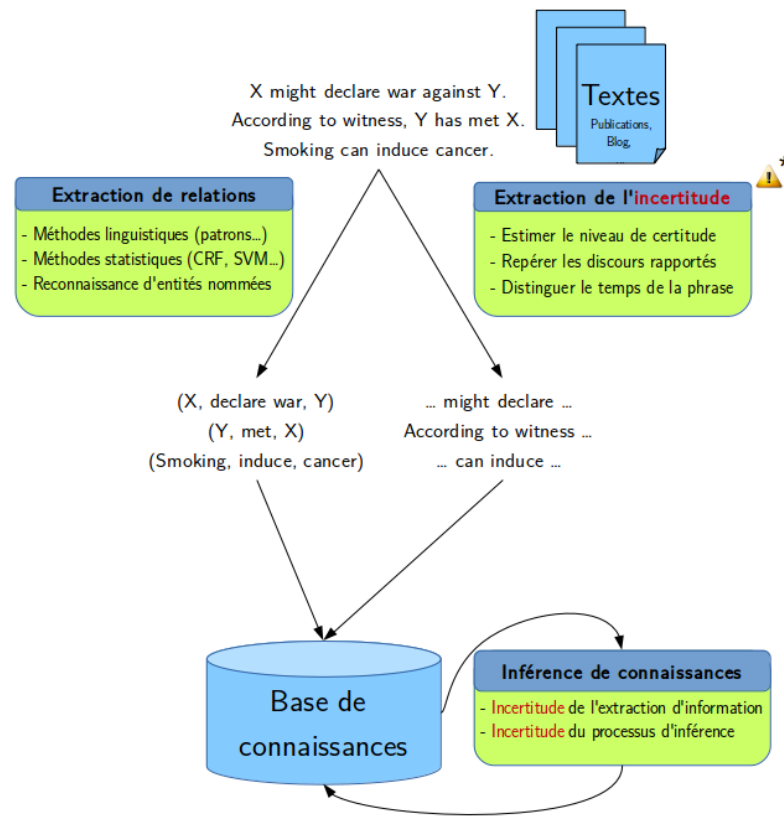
X might declare war against Y.
According to witness, Y has met X.
Smoking can induce cancer.

Textes
Publications,
Blog,

Extraction de relations
- Méthodes linguistiques (patrons...)
- Méthodes statistiques (CRF, SVM...)
- Reconnaissance d'entités nommées

Extraction de l'incertitude
- Estimer le niveau de certitude
- Repérer les discours rapportés
- Distinguer le temps de la phrase

(X, declare war, Y)
(Y, met, X)
(Smoking, induce, cancer)

... might declare ...
According to witness ...
... can induce ...

Base de connaissances

Inférence de connaissances
- Incertitude de l'extraction d'information
- Incertitude du processus d'inférence